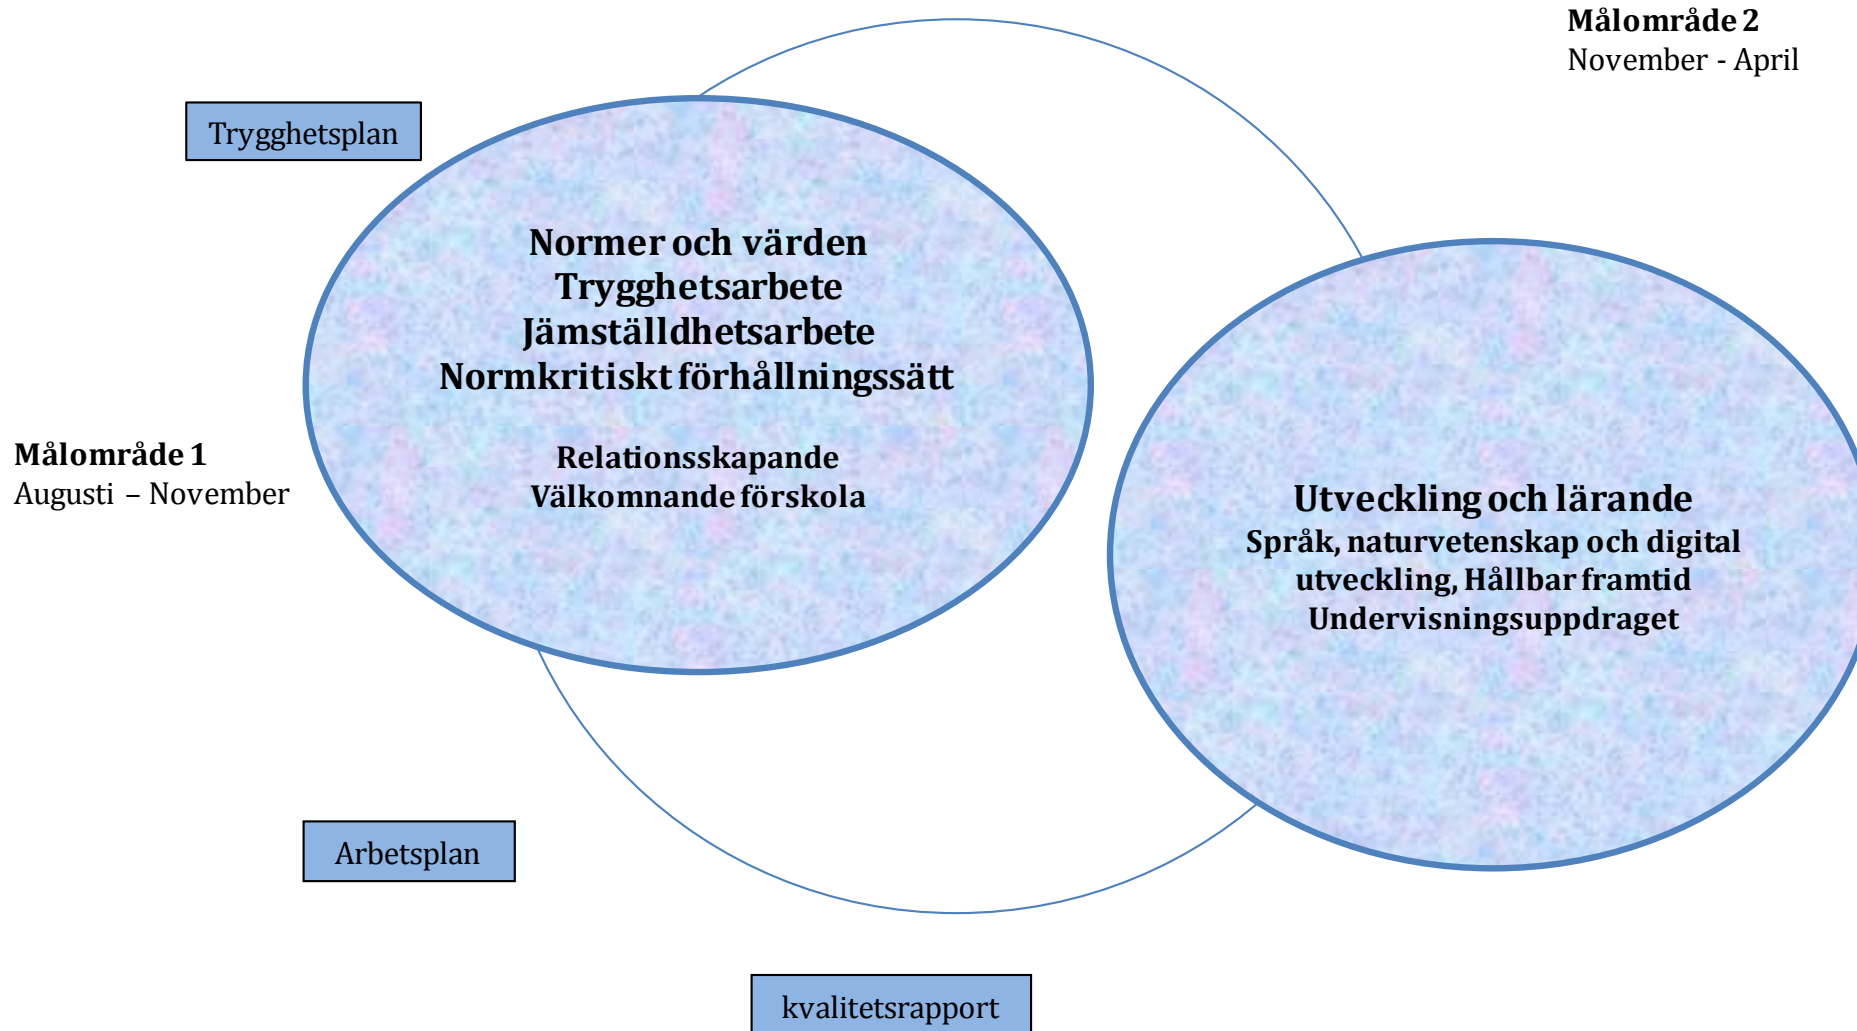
Målområde 2
November - April

Trygghetsplan

Normer och värden
Trygghetsarbete
Jämställdhetsarbete
Normkritiskt förhållningssätt

Relationsskapande
Välkomnande förskola

Målområde 1
Augusti – November

Utveckling och lärande
Språk, naturvetenskap och digital utveckling, Hållbar framtid
Undervisningsuppdraget

Arbetsplan

kvalitetsrapport